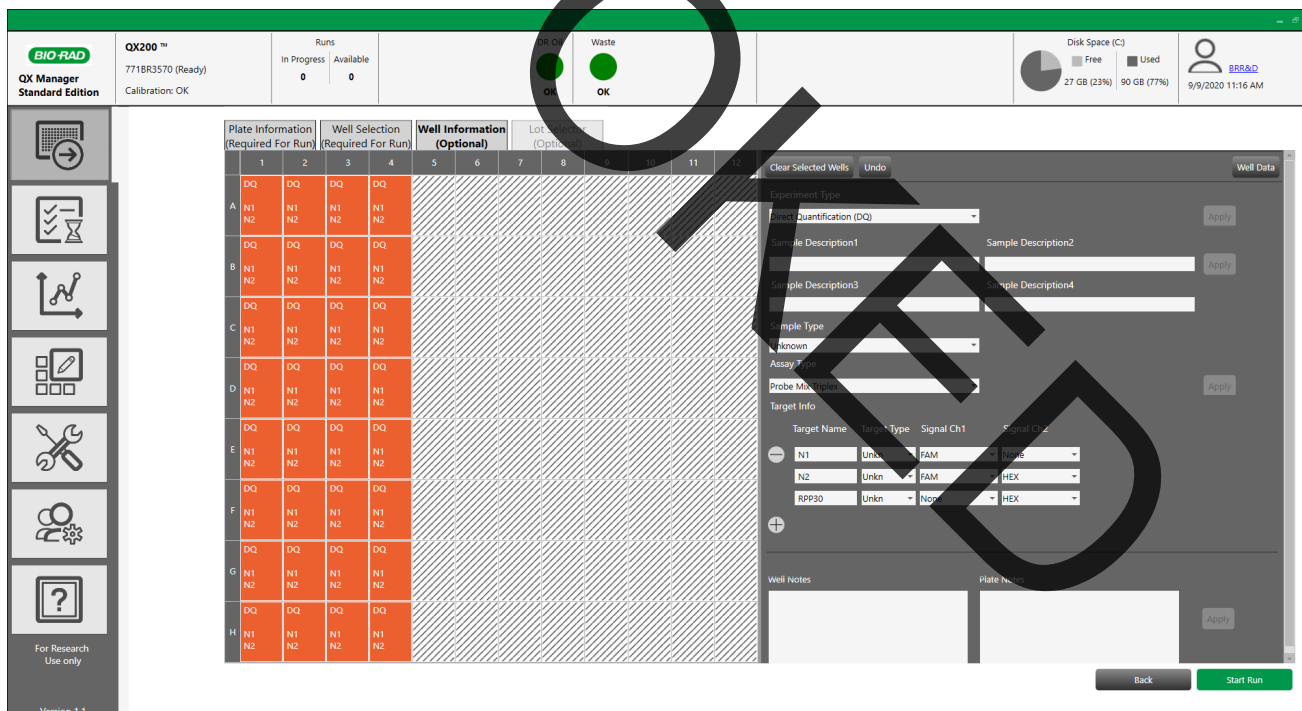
BIO-RAD
QX Manager
Standard Edition

QX200 ™
771BR3570 (Ready)
Calibration: OK

Runs
In Progress 0
Available 0

DR Oil
OK

Waste
OK

Disk Space (C:)
Free
Used
27 GB (23%)
90 GB (77%)

BRR&D
9/9/2020 11:16 AM

For Research Use only

Version 1.1

Plate Information (Required For Run)
Well Selection (Required For Run)
Well Information (Optional)
Lot Selector (Optional)

| | 1 | 2 | 3 | 4 | 5 | 6 | 7 | 8 | 9 | 10 | 11 | 12 |
|---|---|---|---|---|---|---|---|---|---|---|---|---|
| A | DQ N1 N2 | DQ N1 N2 | DQ N1 N2 | DQ N1 N2 | | | | | | | | |
| B | DQ N1 N2 | DQ N1 N2 | DQ N1 N2 | DQ N1 N2 | | | | | | | | |
| C | DQ N1 N2 | DQ N1 N2 | DQ N1 N2 | DQ N1 N2 | | | | | | | | |
| D | DQ N1 N2 | DQ N1 N2 | DQ N1 N2 | DQ N1 N2 | | | | | | | | |
| E | DQ N1 N2 | DQ N1 N2 | DQ N1 N2 | DQ N1 N2 | | | | | | | | |
| F | DQ N1 N2 | DQ N1 N2 | DQ N1 N2 | DQ N1 N2 | | | | | | | | |
| G | DQ N1 N2 | DQ N1 N2 | DQ N1 N2 | DQ N1 N2 | | | | | | | | |
| H | DQ N1 N2 | DQ N1 N2 | DQ N1 N2 | DQ N1 N2 | | | | | | | | |

Clear Selected Wells
Undo
Well Data

Experiment Type
Direct Quantification (DQ)
Apply

Sample Description1
Sample Description2
Apply
Sample Description3
Sample Description4

Sample Type
Unknown
Assay Type
Probe Mix Triplex
Apply
Target Info

| Target Name | Target Type | Signal Ch1 | Signal Ch2 |
|---|---|---|---|
| N1 | Unkn | FAM | None |
| N2 | Unkn | FAM | HEX |
| RPP30 | Unkn | None | HEX |

Well Notes
Plate Notes
Apply

Back
Start Run

VOIDED